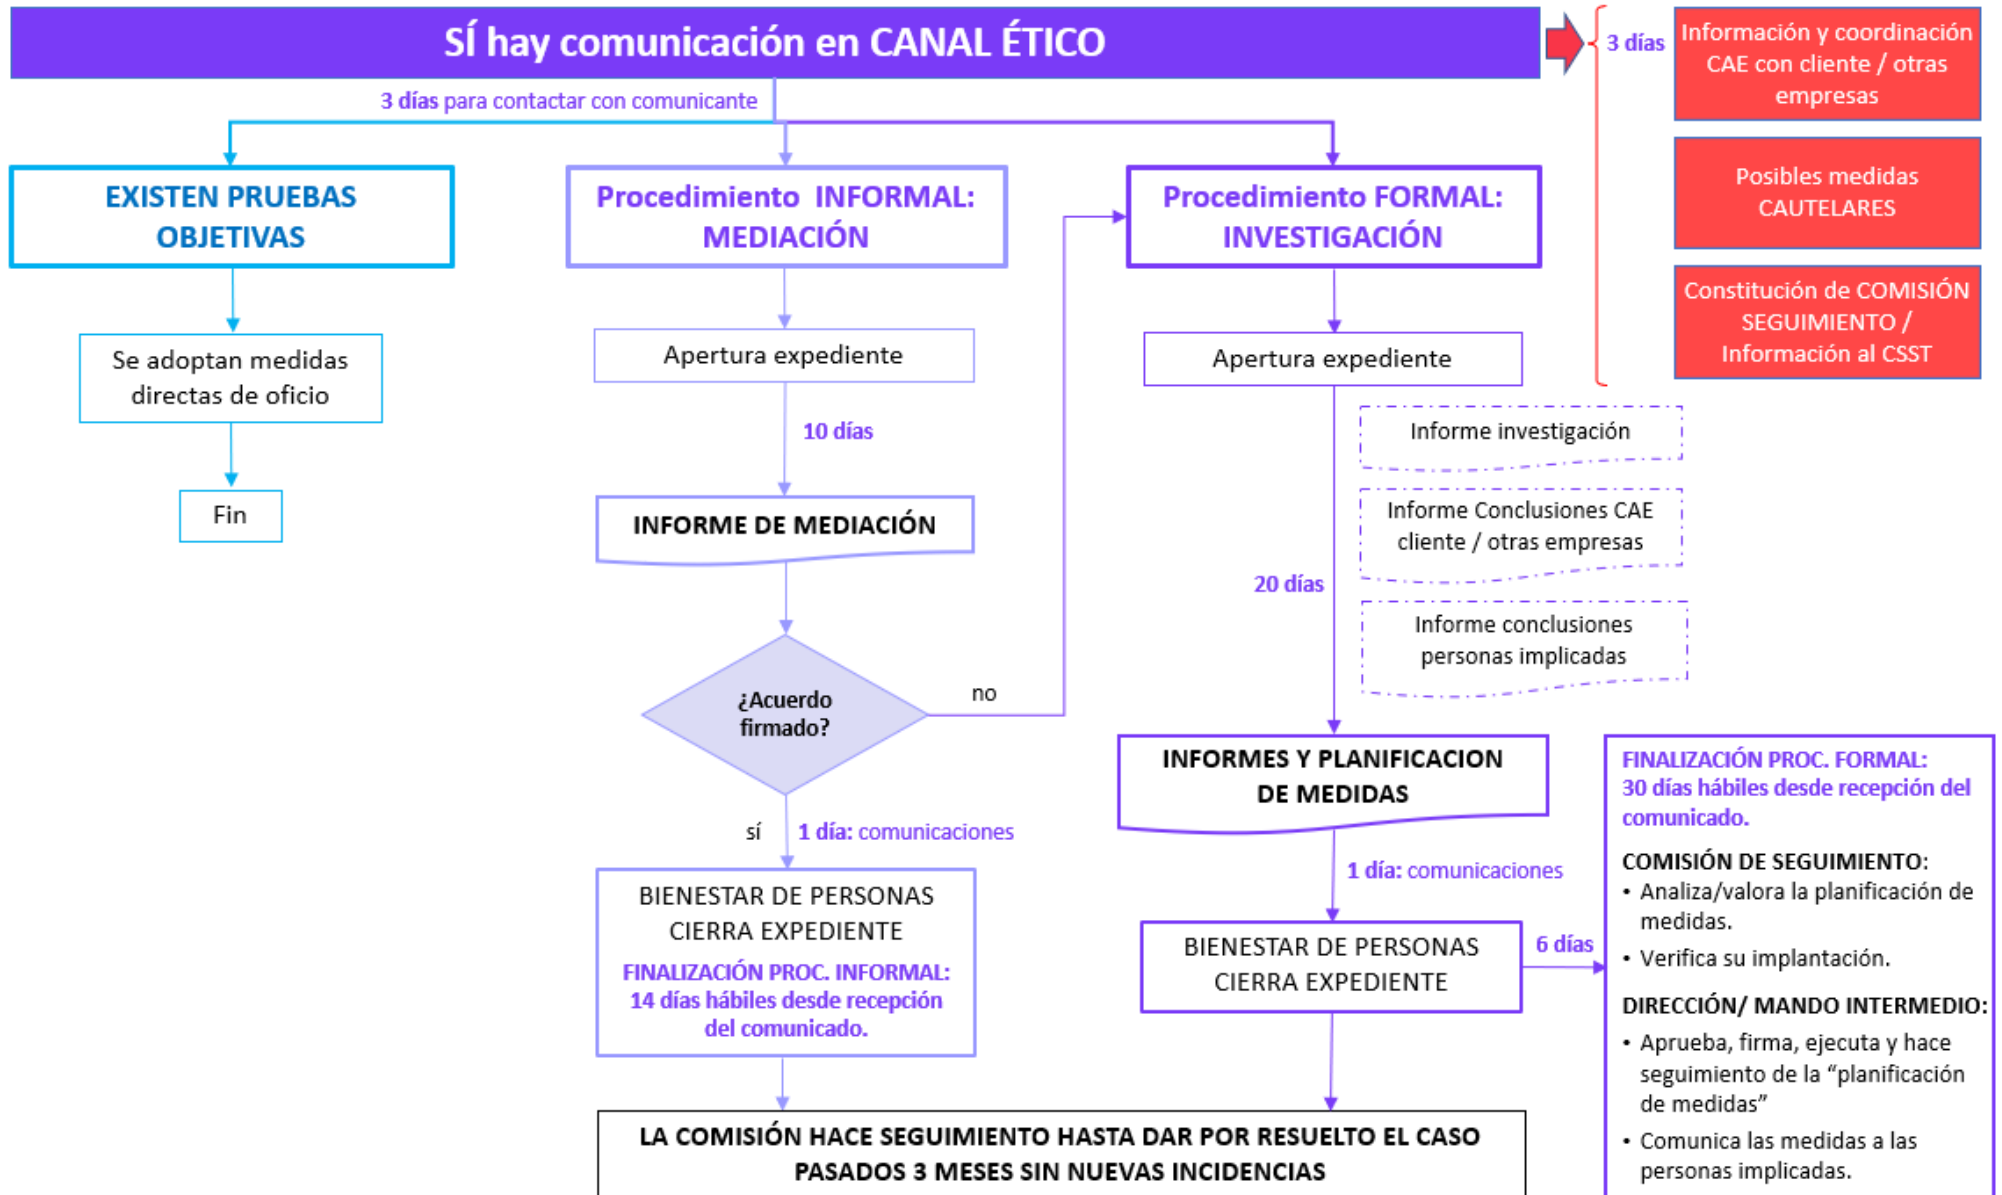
SÍ hay comunicación en CANAL ÉTICO

3 días

Información y coordinación CAE con cliente / otras empresas

Posibles medidas CAUTELARES

Constitución de COMISIÓN SEGUIMIENTO / Información al CSST

3 días para contactar con comunicante

EXISTEN PRUEBAS OBJETIVAS

Se adoptan medidas directas de oficio

Fin

Procedimiento INFORMAL: MEDIACIÓN

Apertura expediente

10 días

INFORME DE MEDIACIÓN

¿Acuerdo firmado?

no

sí

1 día: comunicaciones

BIENESTAR DE PERSONAS CIERRA EXPEDIENTE

FINALIZACIÓN PROC. INFORMAL: 14 días hábiles desde recepción del comunicado.

Procedimiento FORMAL: INVESTIGACIÓN

Apertura expediente

Informe investigación

Informe Conclusiones CAE cliente / otras empresas

20 días

Informe conclusiones personas implicadas

INFORMES Y PLANIFICACION DE MEDIDAS

1 día: comunicaciones

BIENESTAR DE PERSONAS CIERRA EXPEDIENTE

6 días

FINALIZACIÓN PROC. FORMAL: 30 días hábiles desde recepción del comunicado.

COMISIÓN DE SEGUIMIENTO:
• Analiza/valora la planificación de medidas.
• Verifica su implantación.

DIRECCIÓN/ MANDO INTERMEDIO:
• Aprueba, firma, ejecuta y hace seguimiento de la “planificación de medidas”
• Comunica las medidas a las personas implicadas.

LA COMISIÓN HACE SEGUIMIENTO HASTA DAR POR RESUELTO EL CASO PASADOS 3 MESES SIN NUEVAS INCIDENCIAS